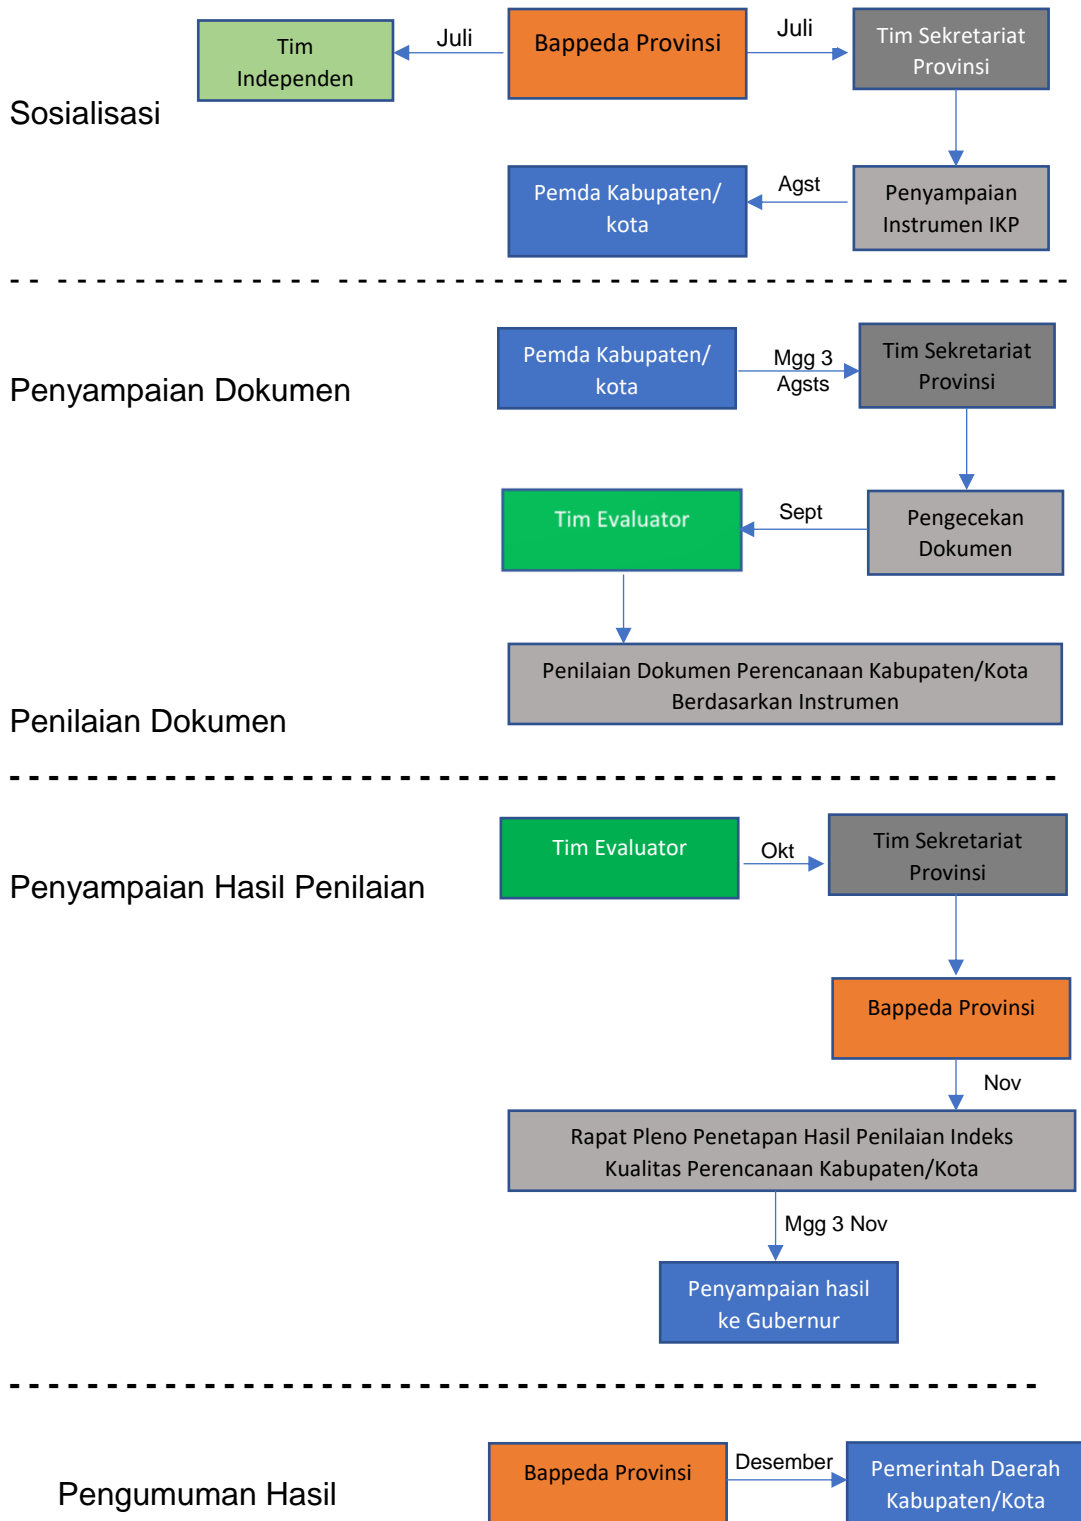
Sosialisasi

Tim Independen

Juli

Bappeda Provinsi

Juli

Tim Sekretariat Provinsi

Pemda Kabupaten/ kota

Agst

Penyampaian Instrumen IKP

Penyampaian Dokumen

Pemda Kabupaten/ kota

Mgg 3 Agsts

Tim Sekretariat Provinsi

Tim Evaluator

Sept

Pengecekan Dokumen

Penilaian Dokumen Perencanaan Kabupaten/Kota Berdasarkan Instrumen

Penilaian Dokumen

Penyampaian Hasil Penilaian

Tim Evaluator

Okt

Tim Sekretariat Provinsi

Bappeda Provinsi

Nov

Rapat Pleno Penetapan Hasil Penilaian Indeks Kualitas Perencanaan Kabupaten/Kota

Mgg 3 Nov

Penyampaian hasil ke Gubernur

Pengumuman Hasil

Bappeda Provinsi

Desember

Pemerintah Daerah Kabupaten/Kota